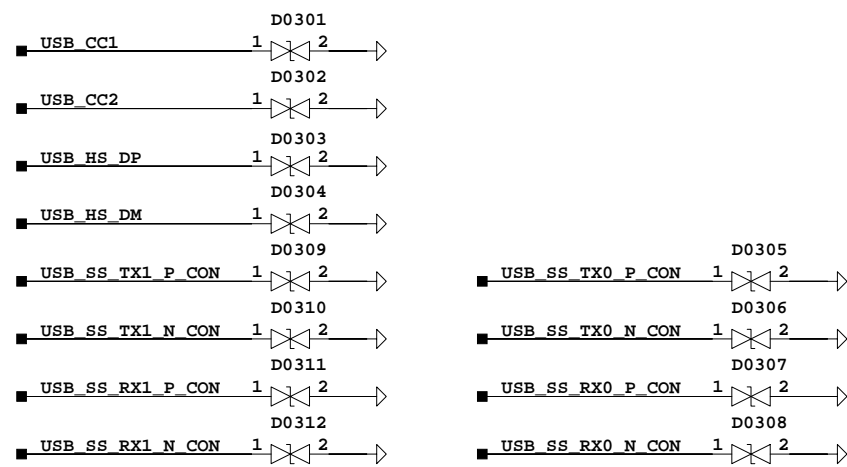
D0301
USB_CC1 1 2

D0302
USB_CC2 1 2

D0303
USB_HS_DP 1 2

D0304
USB_HS_DM 1 2

D0309
USB_SS_TX1_P_CON 1 2

D0310
USB_SS_TX1_N_CON 1 2

D0311
USB_SS_RX1_P_CON 1 2

D0312
USB_SS_RX1_N_CON 1 2

D0305
USB_SS_TX0_P_CON 1 2

D0306
USB_SS_TX0_N_CON 1 2

D0307
USB_SS_RX0_P_CON 1 2

D0308
USB_SS_RX0_N_CON 1 2